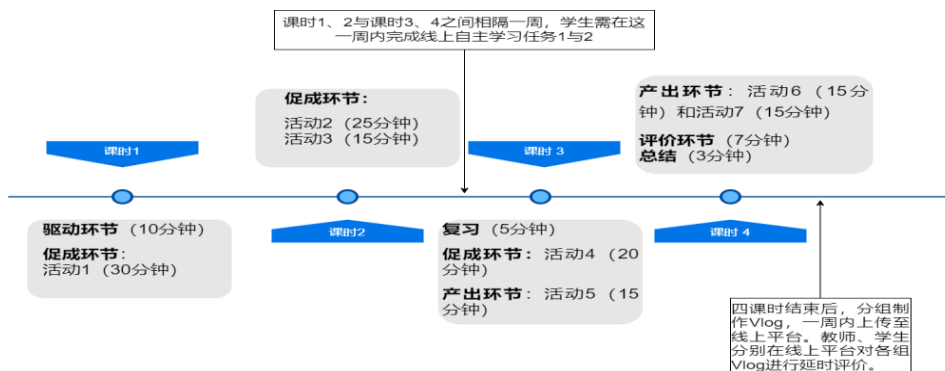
课时1、2与课时3、4之间相隔一周，学生需在这一周内完成线上自主学习任务1与2

课时1

驱动环节（10分钟）

促成环节：
活动1（30分钟）

促成环节：
活动2（25分钟）
活动3（15分钟）

课时2

课时 3

复习（5分钟）

促成环节：活动4（20分钟）

产出环节：活动5（15分钟）

产出环节：活动6（15分钟）和活动7（15分钟）

评价环节（7分钟）
总结（3分钟）

课时 4

四课时结束后，分组制作Vlog，一周内上传至线上平台。教师、学生分别在线上平台对各组Vlog进行延时评价。